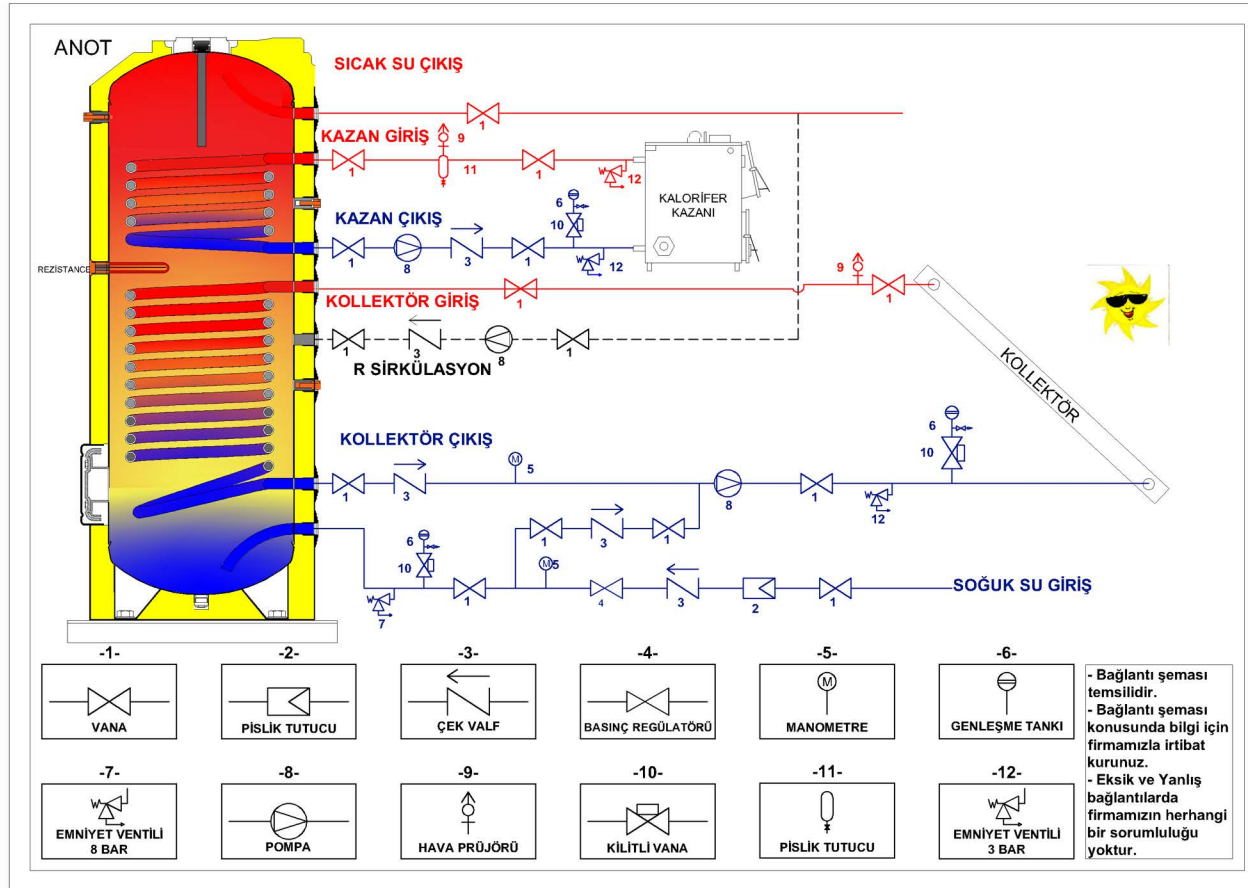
ANOT

SICAK SU ÇIKIŞ

1

KAZAN GİRİŞ 9

1 11 1 12

KALORİFER KAZANI

6

KAZAN ÇIKIŞ 10

1 8 3 1 12

REZİSTANCE

9

KOLLEKTÖR GİRİŞ 1 1

1 3 8 1

R SİRKÜLASYON

KOLLEKTÖR

KOLLEKTÖR ÇIKIŞ 6

5 10

1 3 8 1 12

1 3 1

6

10 5

1 4 3 2 1 SOĞUK SU GİRİŞ

7

-1- VANA

-2- PİSLİK TUTUCU

-3- ÇEK VALF

-4- BASINÇ REGÜLATÖRÜ

-5- MANOMETRE

-6- GENLEŞME TANKI

-7- EMNİYET VENTİLİ 8 BAR

-8- POMPA

-9- HAVA PRÜJÖRÜ

-10- KİLİTLİ VANA

-11- PİSLİK TUTUCU

-12- EMNİYET VENTİLİ 3 BAR

- Bağlantı şeması temsilidir.
- Bağlantı şeması konusunda bilgi için firmamızla irtibat kurunuz.
- Eksik ve Yanlış bağlantılarda firmamızın herhangi bir sorumluluğu yoktur.